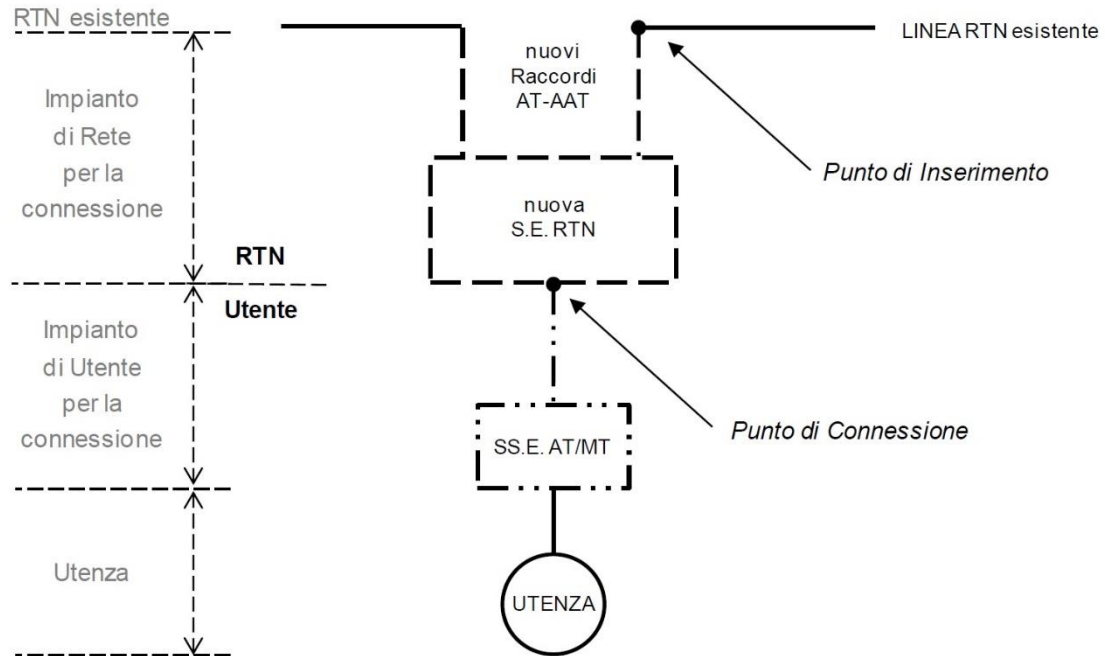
RTN esistente

LINEA RTN esistente

nuovi Raccordi AT-AAT

Impianto di Rete per la connessione

Punto di Inserimento

nuova S.E. RTN

RTN

Utente

Impianto di Utente per la connessione

SS.E. AT/MT

Punto di Connessione

Utenza

UTENZA